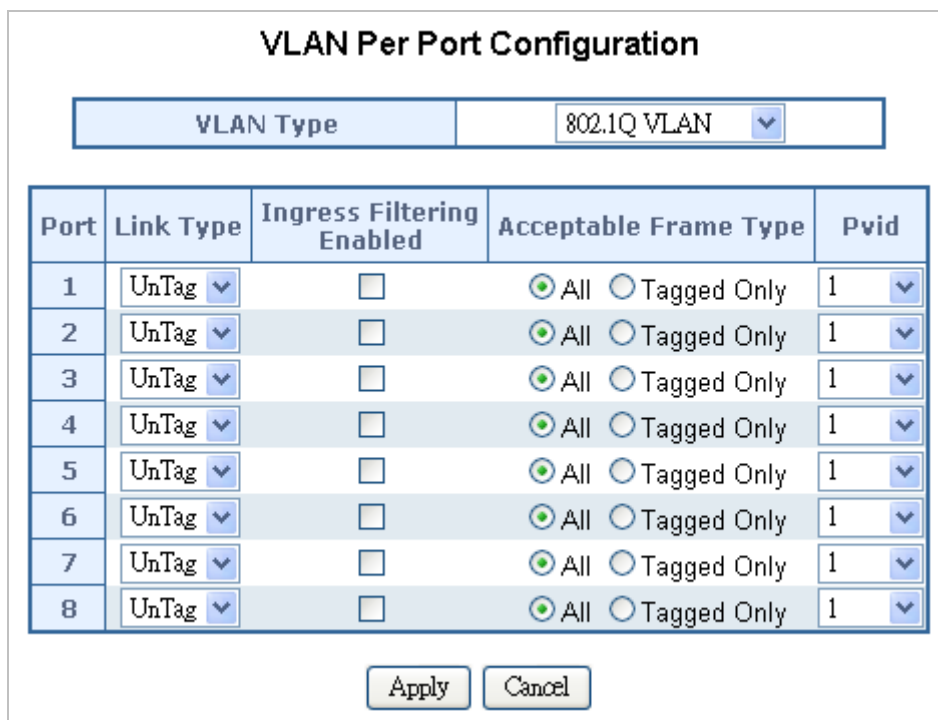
VLAN Per Port Configuration

| VLAN Type | 802.1Q VLAN |
|---|---|

| Port | Link Type | Ingress Filtering Enabled | Acceptable Frame Type | Pvid |
|---|---|---|---|---|
| 1 | UnTag | | All Tagged Only | 1 |
| 2 | UnTag | | All Tagged Only | 1 |
| 3 | UnTag | | All Tagged Only | 1 |
| 4 | UnTag | | All Tagged Only | 1 |
| 5 | UnTag | | All Tagged Only | 1 |
| 6 | UnTag | | All Tagged Only | 1 |
| 7 | UnTag | | All Tagged Only | 1 |
| 8 | UnTag | | All Tagged Only | 1 |

Apply Cancel